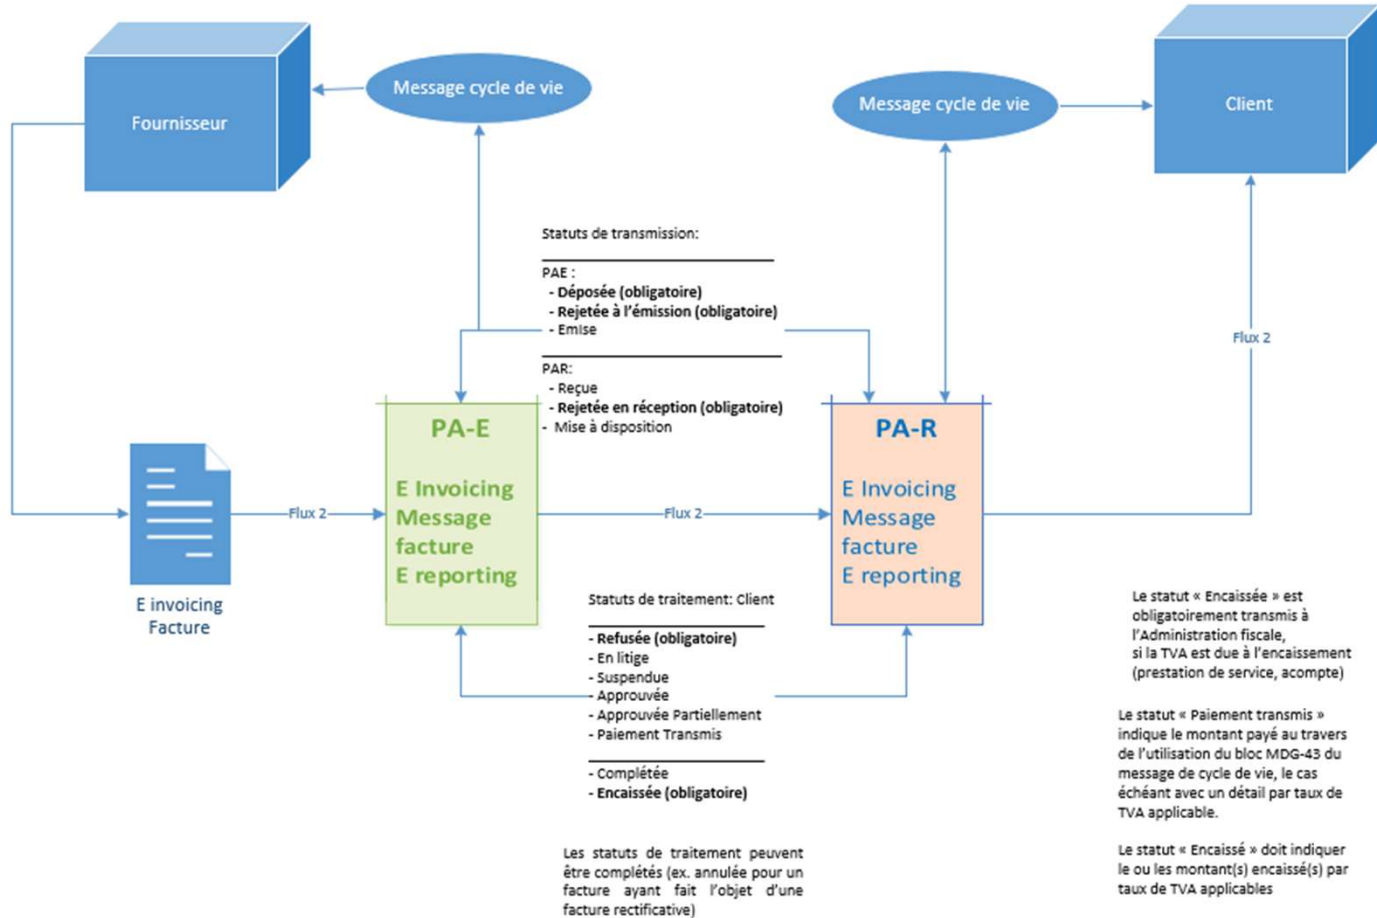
Fournisseur

Message cycle de vie

Message cycle de vie

Client

Statuts de transmission:

PAE :
- Déposée (obligatoire)
- Rejetée à l'émission (obligatoire)
- Emise

PAR:
- Reçue
- Rejetée en réception (obligatoire)
- Mise à disposition

Flux 2

E invoicing Facture

Flux 2

PA-E

E Invoicing
Message
facture
E reporting

Flux 2

PA-R

E Invoicing
Message
facture
E reporting

Statuts de traitement: Client

- Refusée (obligatoire)
- En litige
- Suspendue
- Approuvée
- Approuvée Partiellement
- Paiement Transmis

- Complétée
- Encaissée (obligatoire)

Les statuts de traitement peuvent être complétés (ex. annulée pour un facture ayant fait l'objet d'une facture rectificative)

Le statut « Encaissée » est obligatoirement transmis à l'Administration fiscale, si la TVA est due à l'encaissement (prestation de service, acompte)

Le statut « Paiement transmis » indique le montant payé au travers de l'utilisation du bloc MDG-43 du message de cycle de vie, le cas échéant avec un détail par taux de TVA applicable.

Le statut « Encaissé » doit indiquer le ou les montant(s) encaissé(s) par taux de TVA applicables